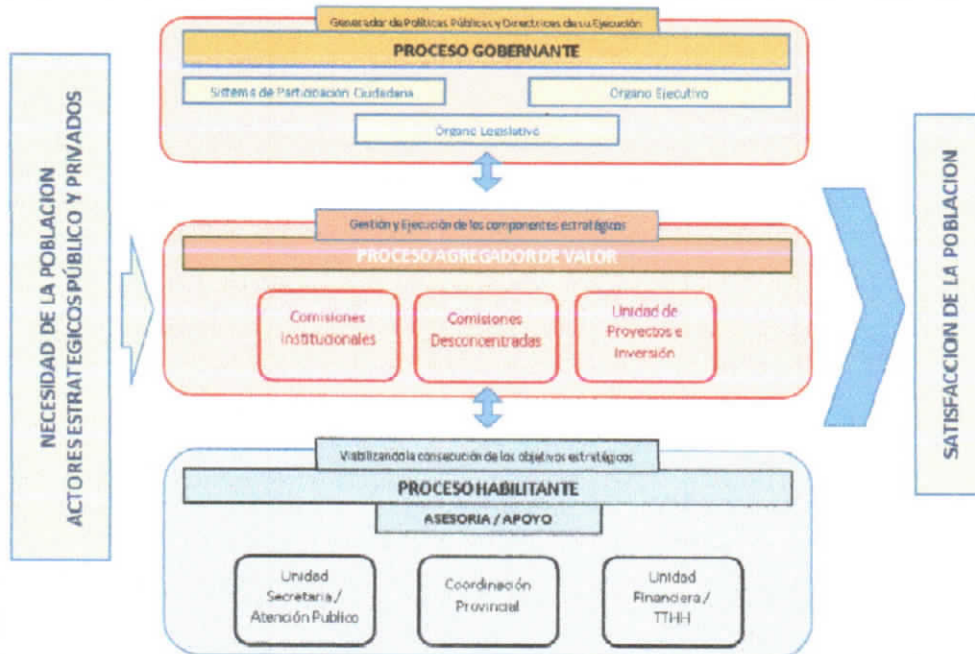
NECESIDAD DE LA POBLACION
ACTORES ESTRATEGICOS PÚBLICO Y PRIVADOS

Generador de Políticas Públicas y Directrices de su Ejecución

PROCESO GOBERNANTE

Sistema de Participación Ciudadana

Organo Ejecutivo

Organo Legislativo

Gestión y Ejecución de los componentes estratégicos

PROCESO AGREGADOR DE VALOR

Comisiones Institucionales

Comisiones Desconcentradas

Unidad de Proyectos e Inversión

Viabilizando la consecución de los objetivos estratégicos

PROCESO HABILITANTE

ASESORIA / APOYO

Unidad Secretaria / Atención Publico

Coordinación Provincial

Unidad Financiera / TTHH

SATISFACCION DE LA POBLACION